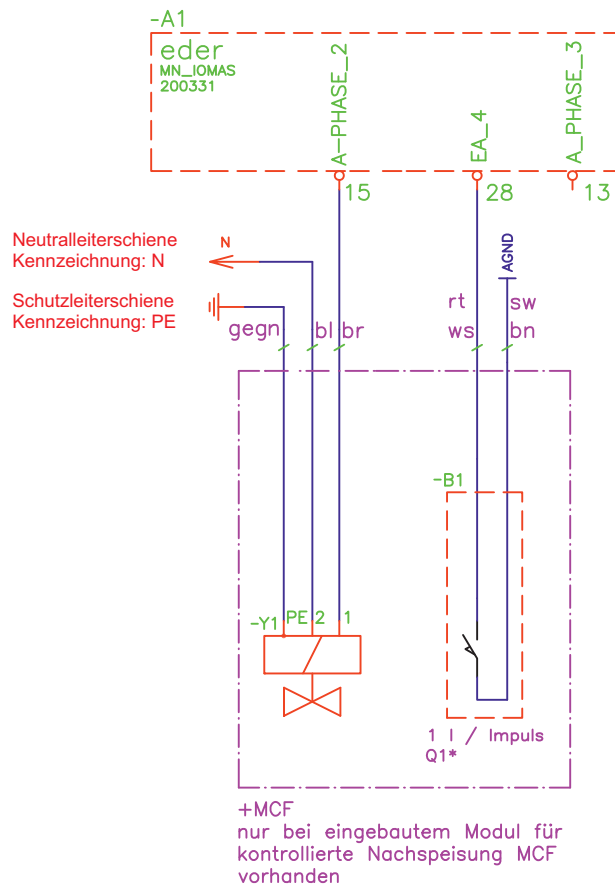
-A1
eder
MN_IOMAS
200331
A-PHASE_2
EA_4
A_PHASE_3
15
28
13

Neutralleiterschiene
Kennzeichnung: N

N

Schutzleiterschiene
Kennzeichnung: PE

AGND
rt
sw
gegn
bl
br
ws
bn

-B1

-Y1
PE
2
1

1 l / Impuls
Q1*

+MCF
nur bei eingebautem Modul für kontrollierte Nachspeisung MCF vorhanden